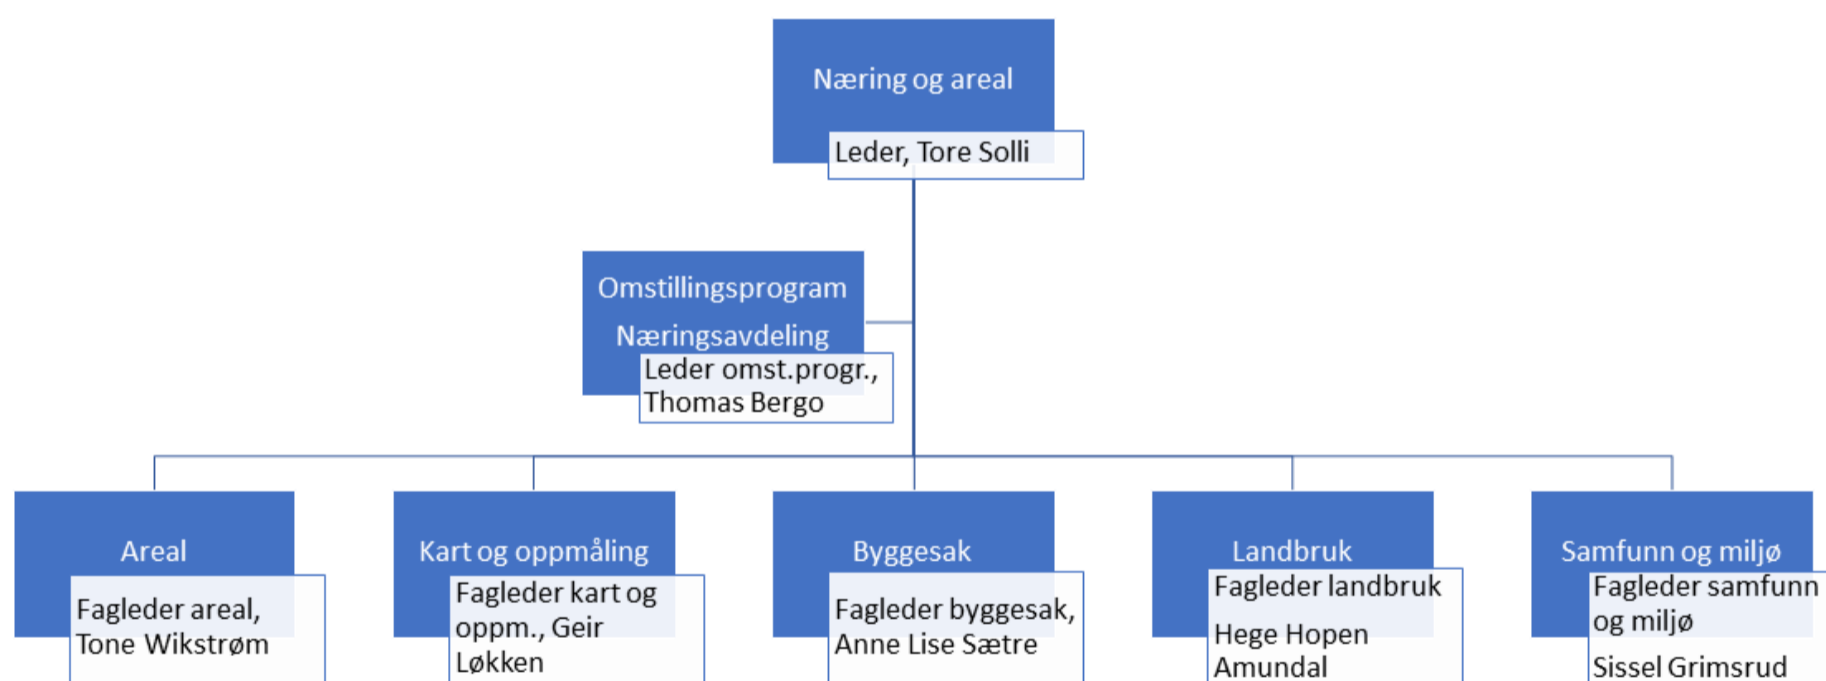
Næring og areal

Leder, Tore Solli

Omstillingsprogram

Næringsavdeling

Leder omst.progr., Thomas Bergo

Areal

Fagleder areal, Tone Wikstrøm

Kart og oppmåling

Fagleder kart og oppm., Geir Løkken

Byggesak

Fagleder byggesak, Anne Lise Sætre

Landbruk

Fagleder landbruk

Hege Hopen Amundal

Samfunn og miljø

Fagleder samfunn og miljø

Sissel Grimsrud